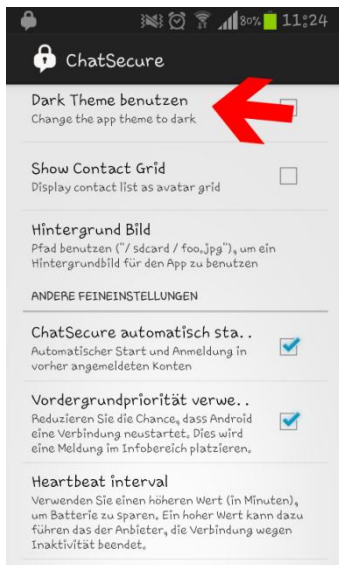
80% 11:24

ChatSecure

Dark Theme benutzen
Change the app theme to dark

Show Contact Grid
Display contact list as avatar grid

Hintergrund Bild
Pfad benutzen ("/ sdcard / foo.jpg"), um ein Hintergrundbild für den App zu benutzen

ANDERE FEINEINSTELLUNGEN

ChatSecure automatisch sta..
Automatischer Start und Anmeldung in vorher angemeldeten Konten

Vordergrundpriorität verwe..
Reduzieren Sie die Chance, dass Android eine Verbindung neustartet. Dies wird eine Meldung im Infobereich platzieren.

Heartbeat interval
Verwenden Sie einen höheren Wert (in Minuten), um Batterie zu sparen. Ein hoher Wert kann dazu führen das der Anbieter, die Verbindung wegen Inaktivität beendet.